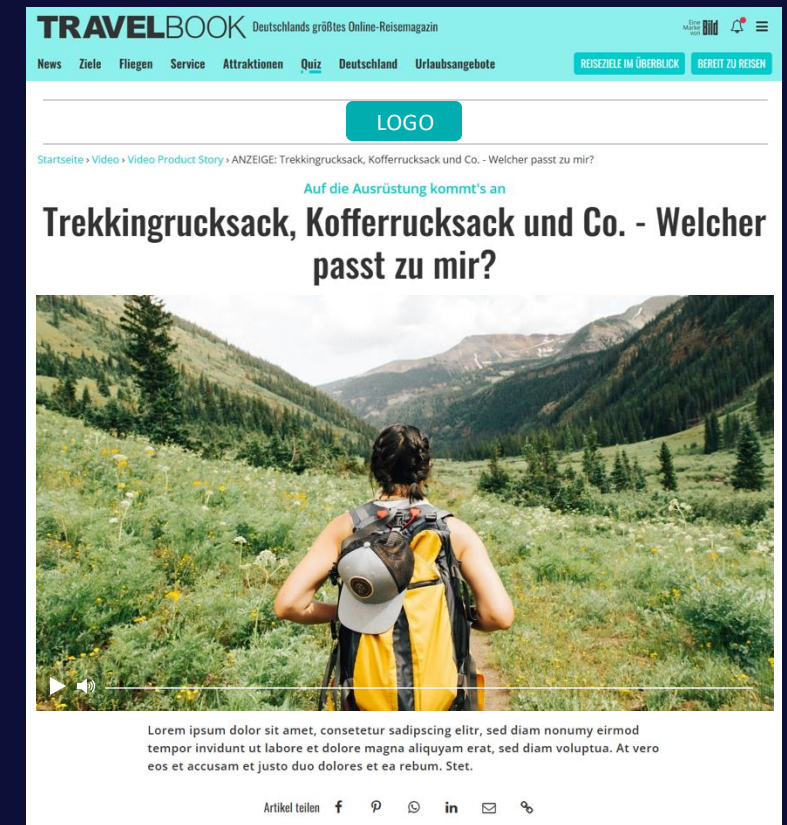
TRAVELBOOK Deutschlands größtes Online-Reisemagazin

Eine Marke von Bild

News Ziele Fliegen Service Attraktionen Quiz Deutschland Urlaubsangebote REISEZIELE IM ÜBERBLICK BEREIT ZU REISEN

LOGO

Startseite › Video › Video Product Story › ANZEIGE: Trekkingrucksack, Kofferrucksack und Co. - Welcher passt zu mir?

Auf die Ausrüstung kommt's an

Trekkingrucksack, Kofferrucksack und Co. - Welcher passt zu mir?

Lorem ipsum dolor sit amet, consetetur sadipscing elitr, sed diam nonumy eirmod tempor invidunt ut labore et dolore magna aliquyam erat, sed diam voluptua. At vero eos et accusam et justo duo dolores et ea rebum. Stet.

Artikel teilen